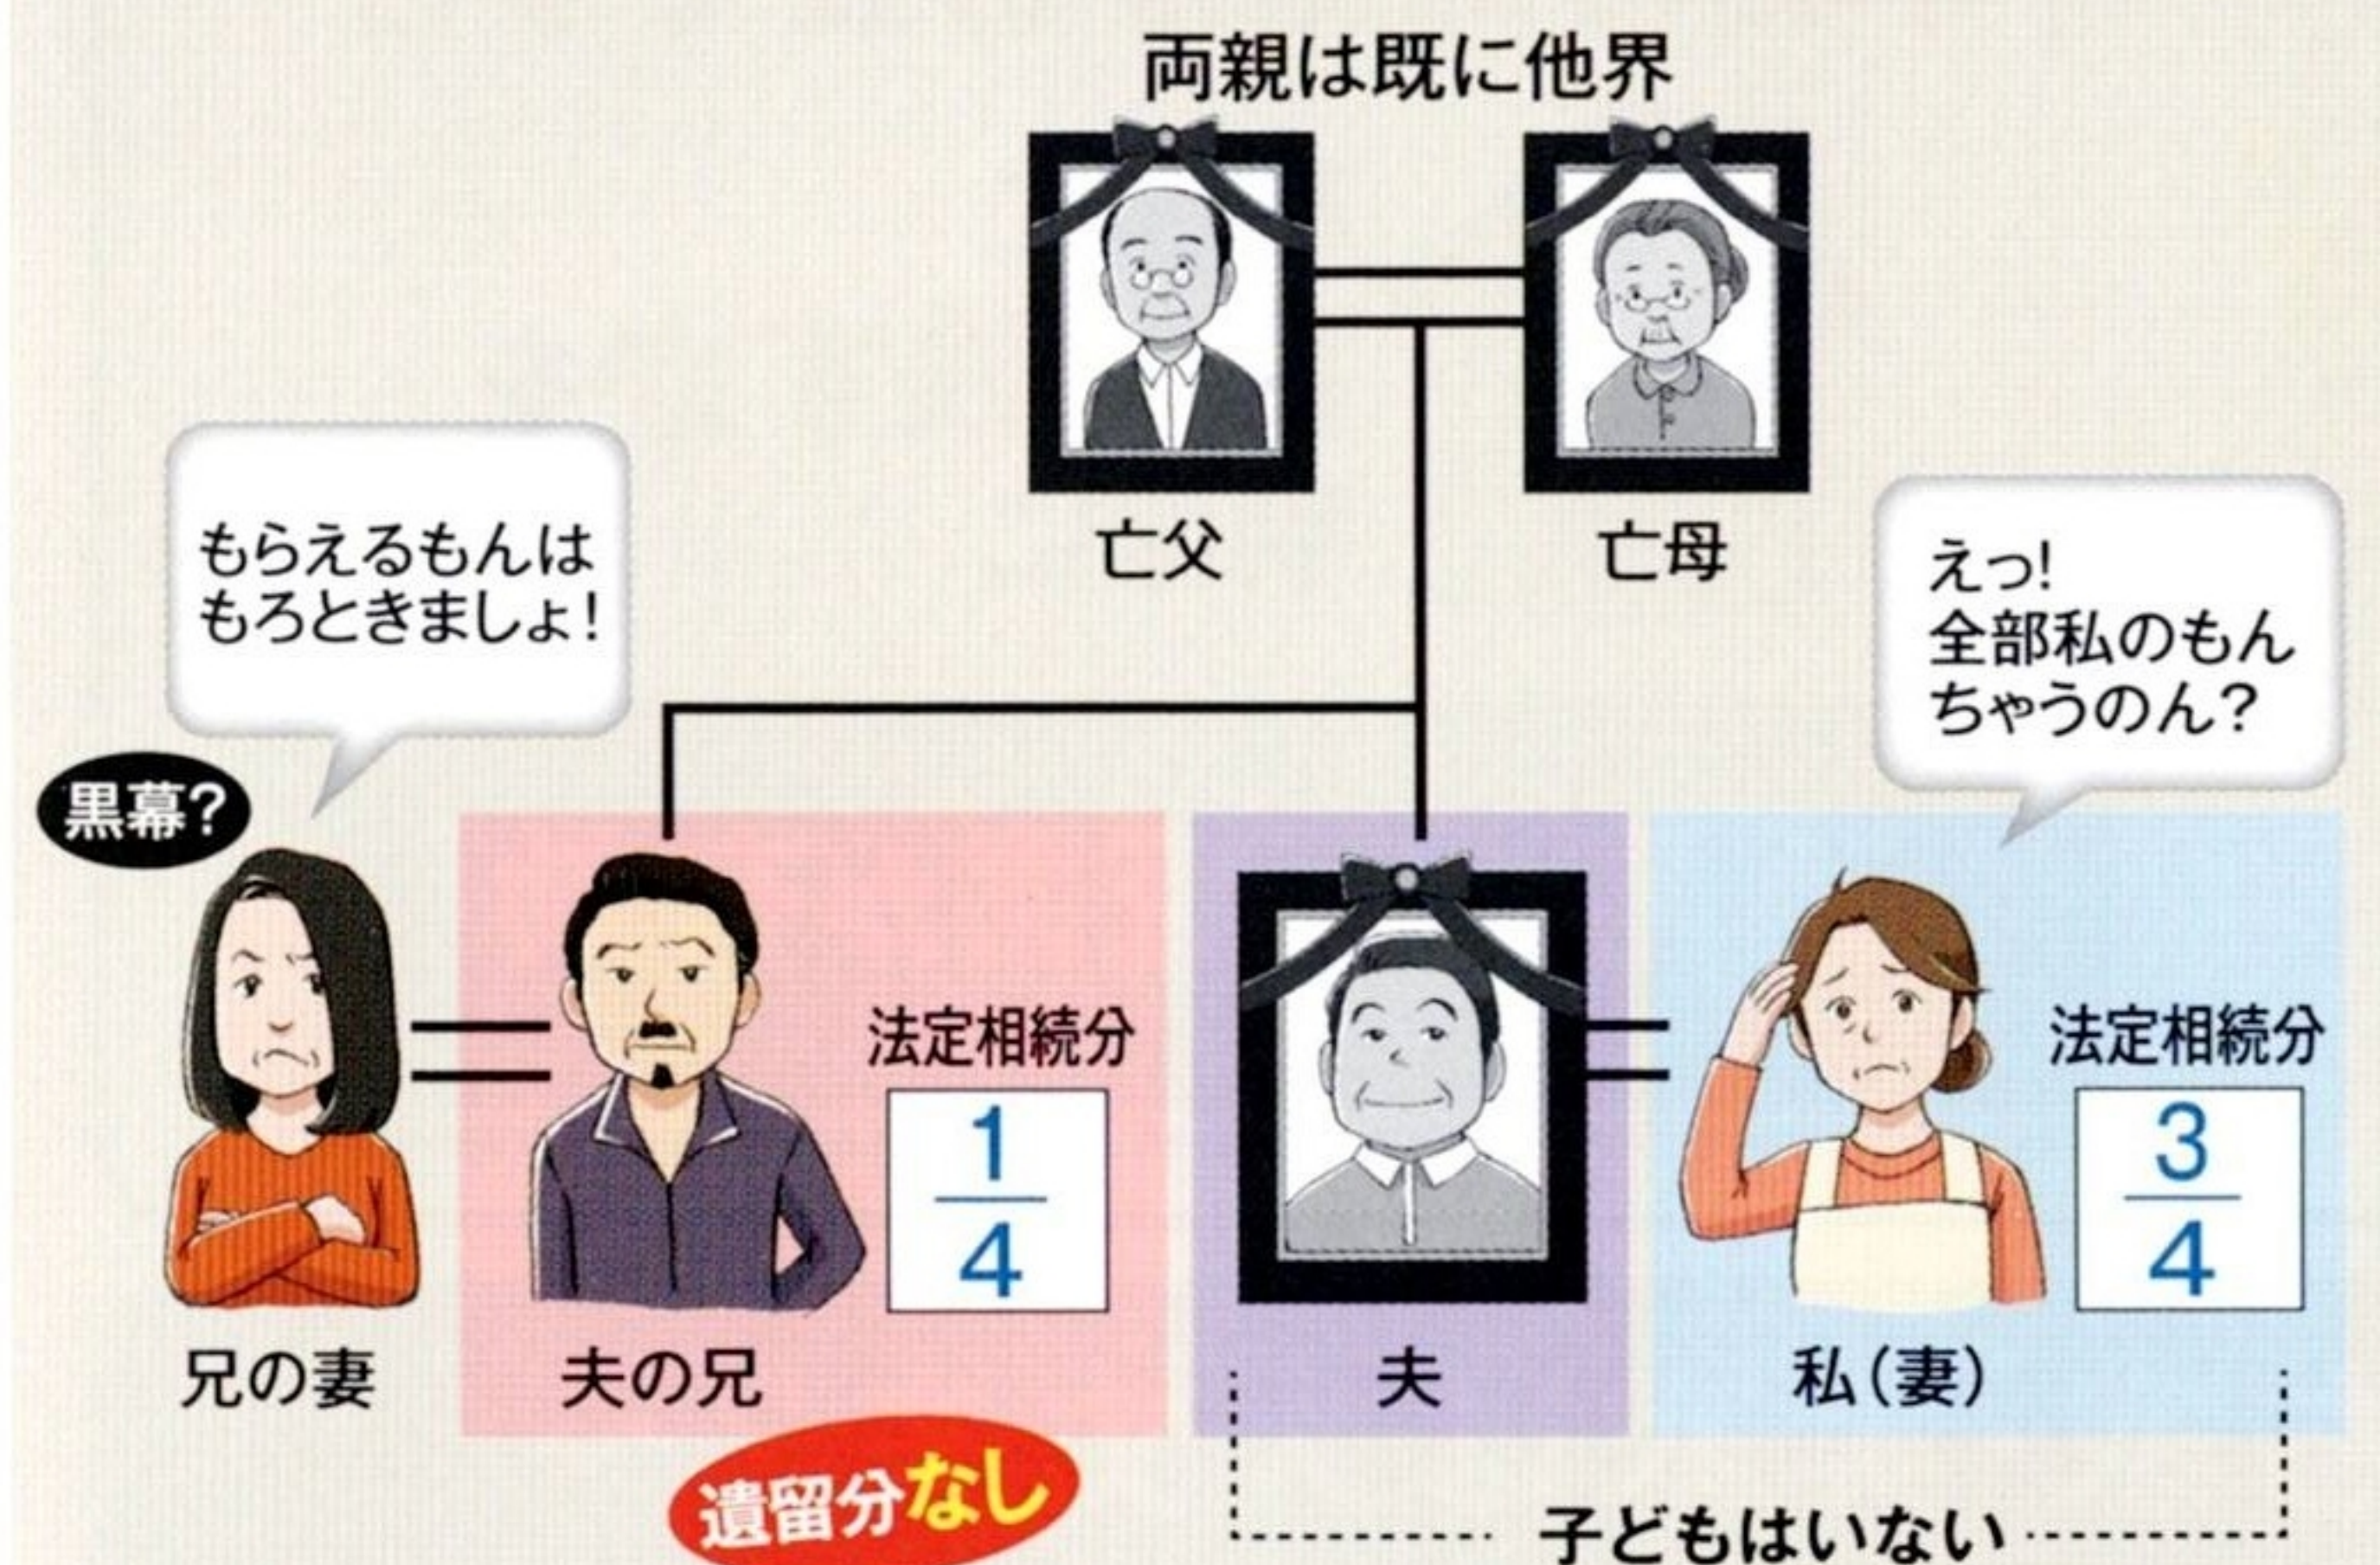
両親は既に他界

亡父

亡母

もらえるもんは もろときましょ!

えっ! 全部私のもん ちゃうのん?

黒幕?

法定相続分

$\frac{1}{4}$

法定相続分

$\frac{3}{4}$

兄の妻

夫の兄

夫

私(妻)

遺留分なし

子どもはいない